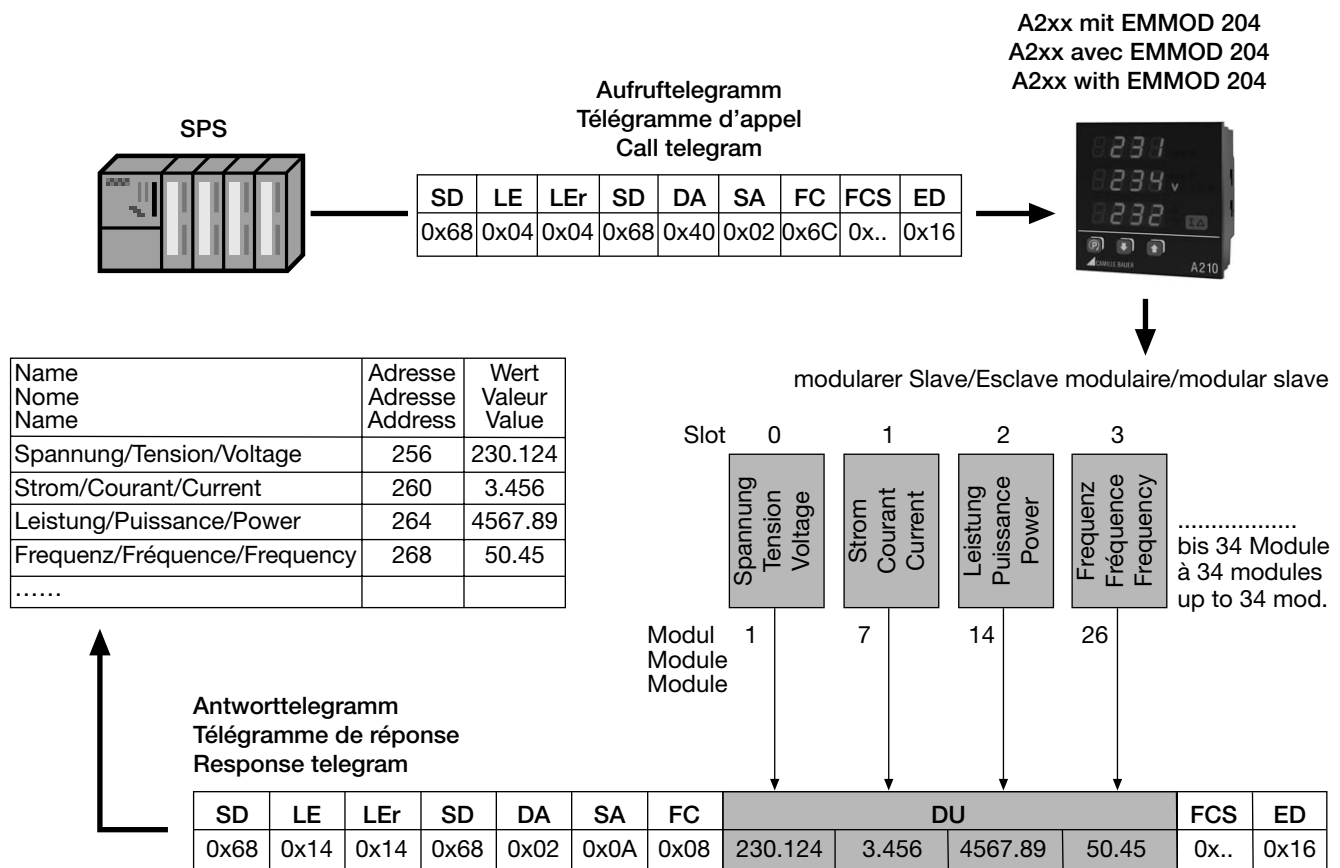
A2xx mit EMMOD 204
A2xx avec EMMOD 204
A2xx with EMMOD 204

SPS

Aufruftelegramm
Télégramme d'appel
Call telegram

| SD | LE | LEr | SD | DA | SA | FC | FCS | ED |
|---|---|---|---|---|---|---|---|---|
| 0x68 | 0x04 | 0x04 | 0x68 | 0x40 | 0x02 | 0x6C | 0x.. | 0x16 |

231
234 V
232
A210
CAMILLE BAUER

modularer Slave/Esclave modulaire/modular slave

| Name Nome Name | Adresse Adresse Address | Wert Valeur Value |
|---|---|---|
| Spannung/Tension/Voltage | 256 | 230.124 |
| Strom/Courant/Current | 260 | 3.456 |
| Leistung/Puissance/Power | 264 | 4567.89 |
| Frequenz/Fréquence/Frequency | 268 | 50.45 |
| …… | | |

Slot 0 1 2 3

Spannung Tension Voltage

Strom Courant Current

Leistung Puissance Power

Frequenz Fréquence Frequency

.................
bis 34 Module
à 34 modules
up to 34 mod.

Modul
Module
Module
1 7 14 26

Antworttelegramm
Télégramme de réponse
Response telegram

| SD | LE | LEr | SD | DA | SA | FC | DU | | | | FCS | ED |
|---|---|---|---|---|---|---|---|---|---|---|---|---|
| 0x68 | 0x14 | 0x14 | 0x68 | 0x02 | 0x0A | 0x08 | 230.124 | 3.456 | 4567.89 | 50.45 | 0x.. | 0x16 |